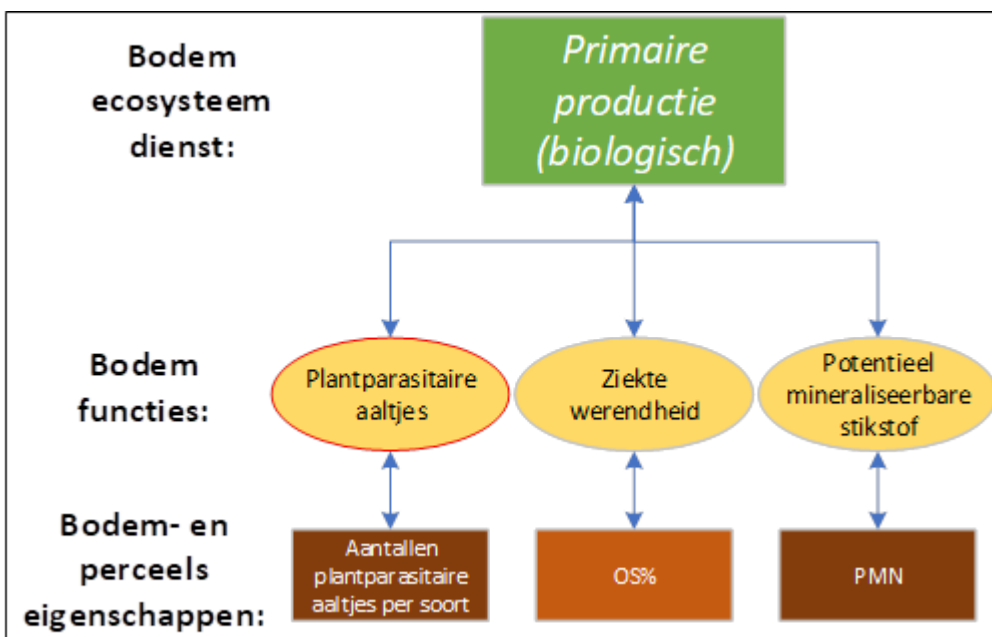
Bodem ecosysteem dienst:

Primaire productie (biologisch)

Bodem functies:

Plantparasitaire aaltjes

Ziekte werendheid

Potentieel mineraliseerbare stikstof

Bodem- en perceels eigenschappen:

Aantallen plantparasitaire aaltjes per soort

OS%

PMN